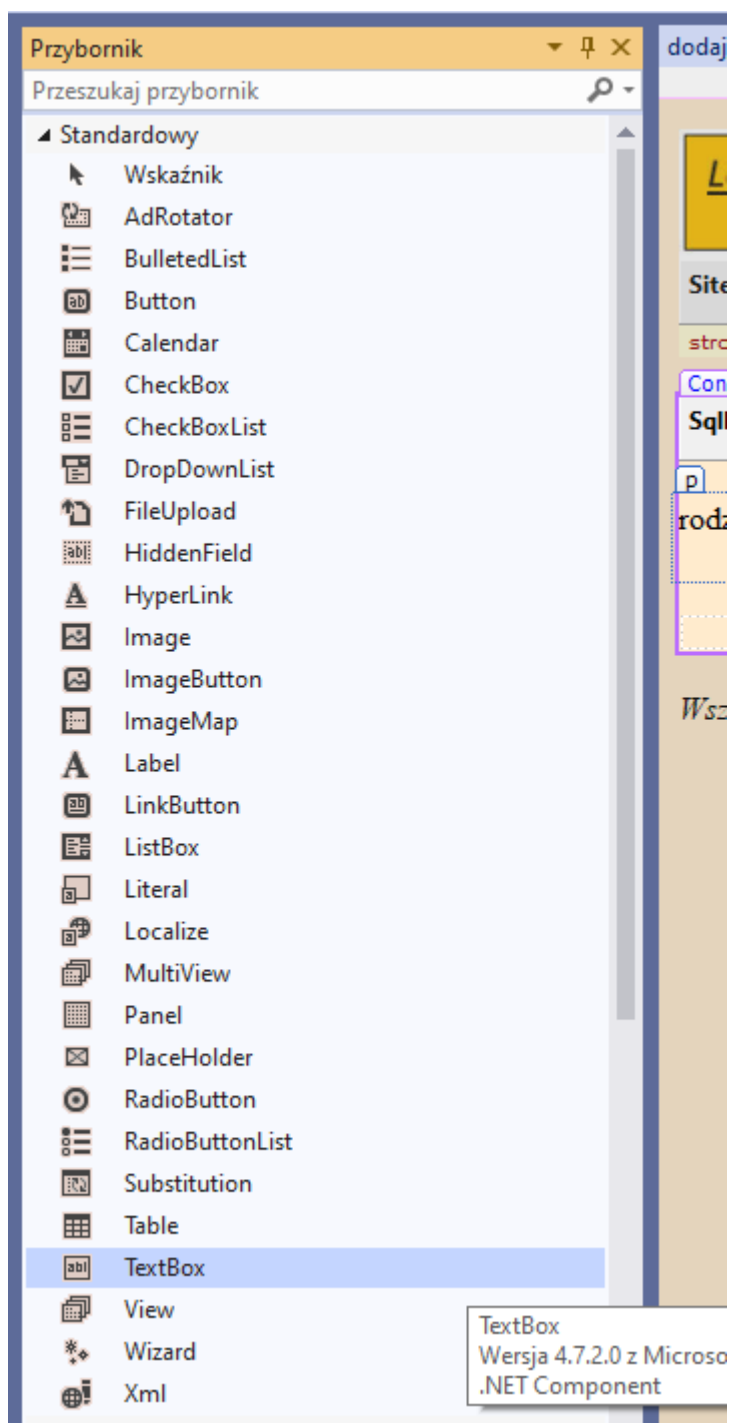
Przybornik

Przeszukaj przybornik

Standardowy
Wskaźnik
AdRotator
BulletedList
Button
Calendar
CheckBox
CheckBoxList
DropDownList
FileUpload
HiddenField
HyperLink
Image
ImageButton
ImageMap
Label
LinkButton
ListBox
Literal
Localize
MultiView
Panel
PlaceHolder
RadioButton
RadioButtonList
Substitution
Table
TextBox
View
Wizard
Xml

dodaj
L
Site
stro
Con
Sql
p
rodz
Wsz

TextBox
Wersja 4.7.2.0 z Microso
.NET Component